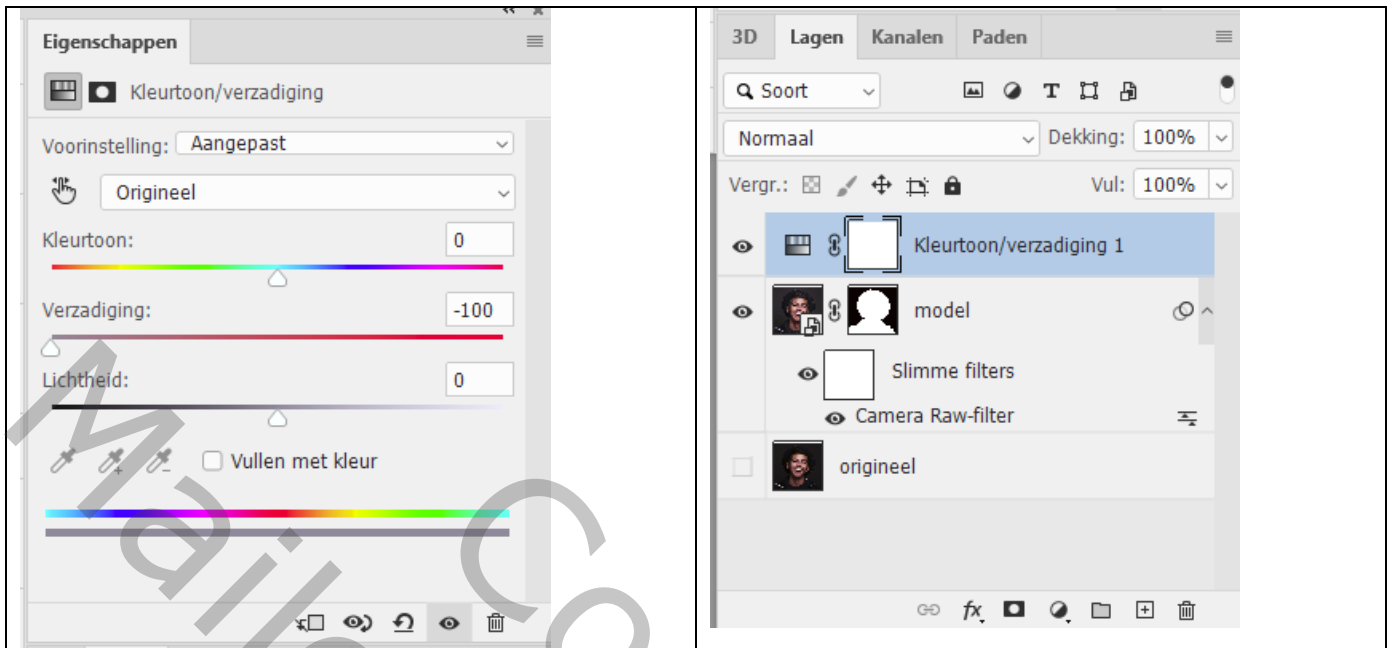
| Eigenschappen | 3D Lagen Kanalen Paden |
|---|---|
| Kleurtoon/verzadiging | Soort |
| Voorinstelling: Aangepast | Normaal Dekking: 100% |
| Origineel | Vergr.: Vul: 100% |
| Kleurtoon: 0 | Kleurtoon/verzadiging 1 |
| Verzadiging: -100 | model |
| Lichtheid: 0 | Slimme filters |
| Vullen met kleur | Camera Raw-filter |
| | origineel |

Ma Co